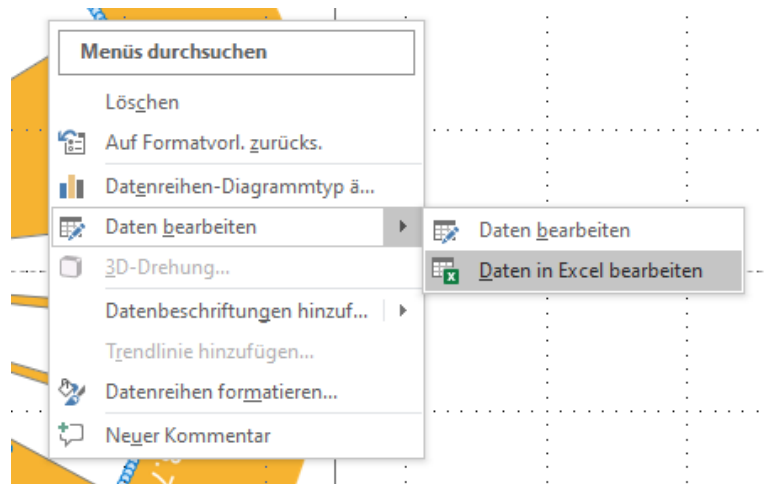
Menüs durchsuchen

Löschen

Auf Formatvorl. zurücks.

Datenreihen-Diagrammtyp ä...

Daten bearbeiten

3D-Drehung...

Datenbeschriftungen hinzuf...

Trendlinie hinzufügen...

Datenreihen formatieren...

Neuer Kommentar

Daten bearbeiten

Daten in Excel bearbeiten